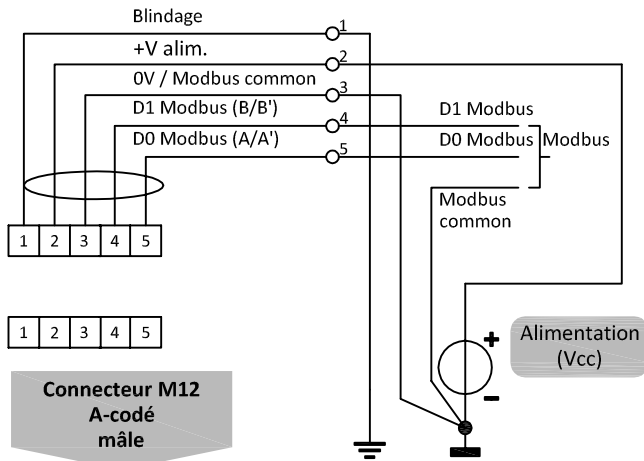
Blindage
1
+V alim.
2
0V / Modbus common
3
D1 Modbus (B/B')
4
D0 Modbus (A/A')
5

D1 Modbus
D0 Modbus
Modbus
Modbus common

| 1 | 2 | 3 | 4 | 5 |
|---|---|---|---|---|

| 1 | 2 | 3 | 4 | 5 |
|---|---|---|---|---|

+
-
Alimentation (Vcc)

Connecteur M12 A-codé mâle